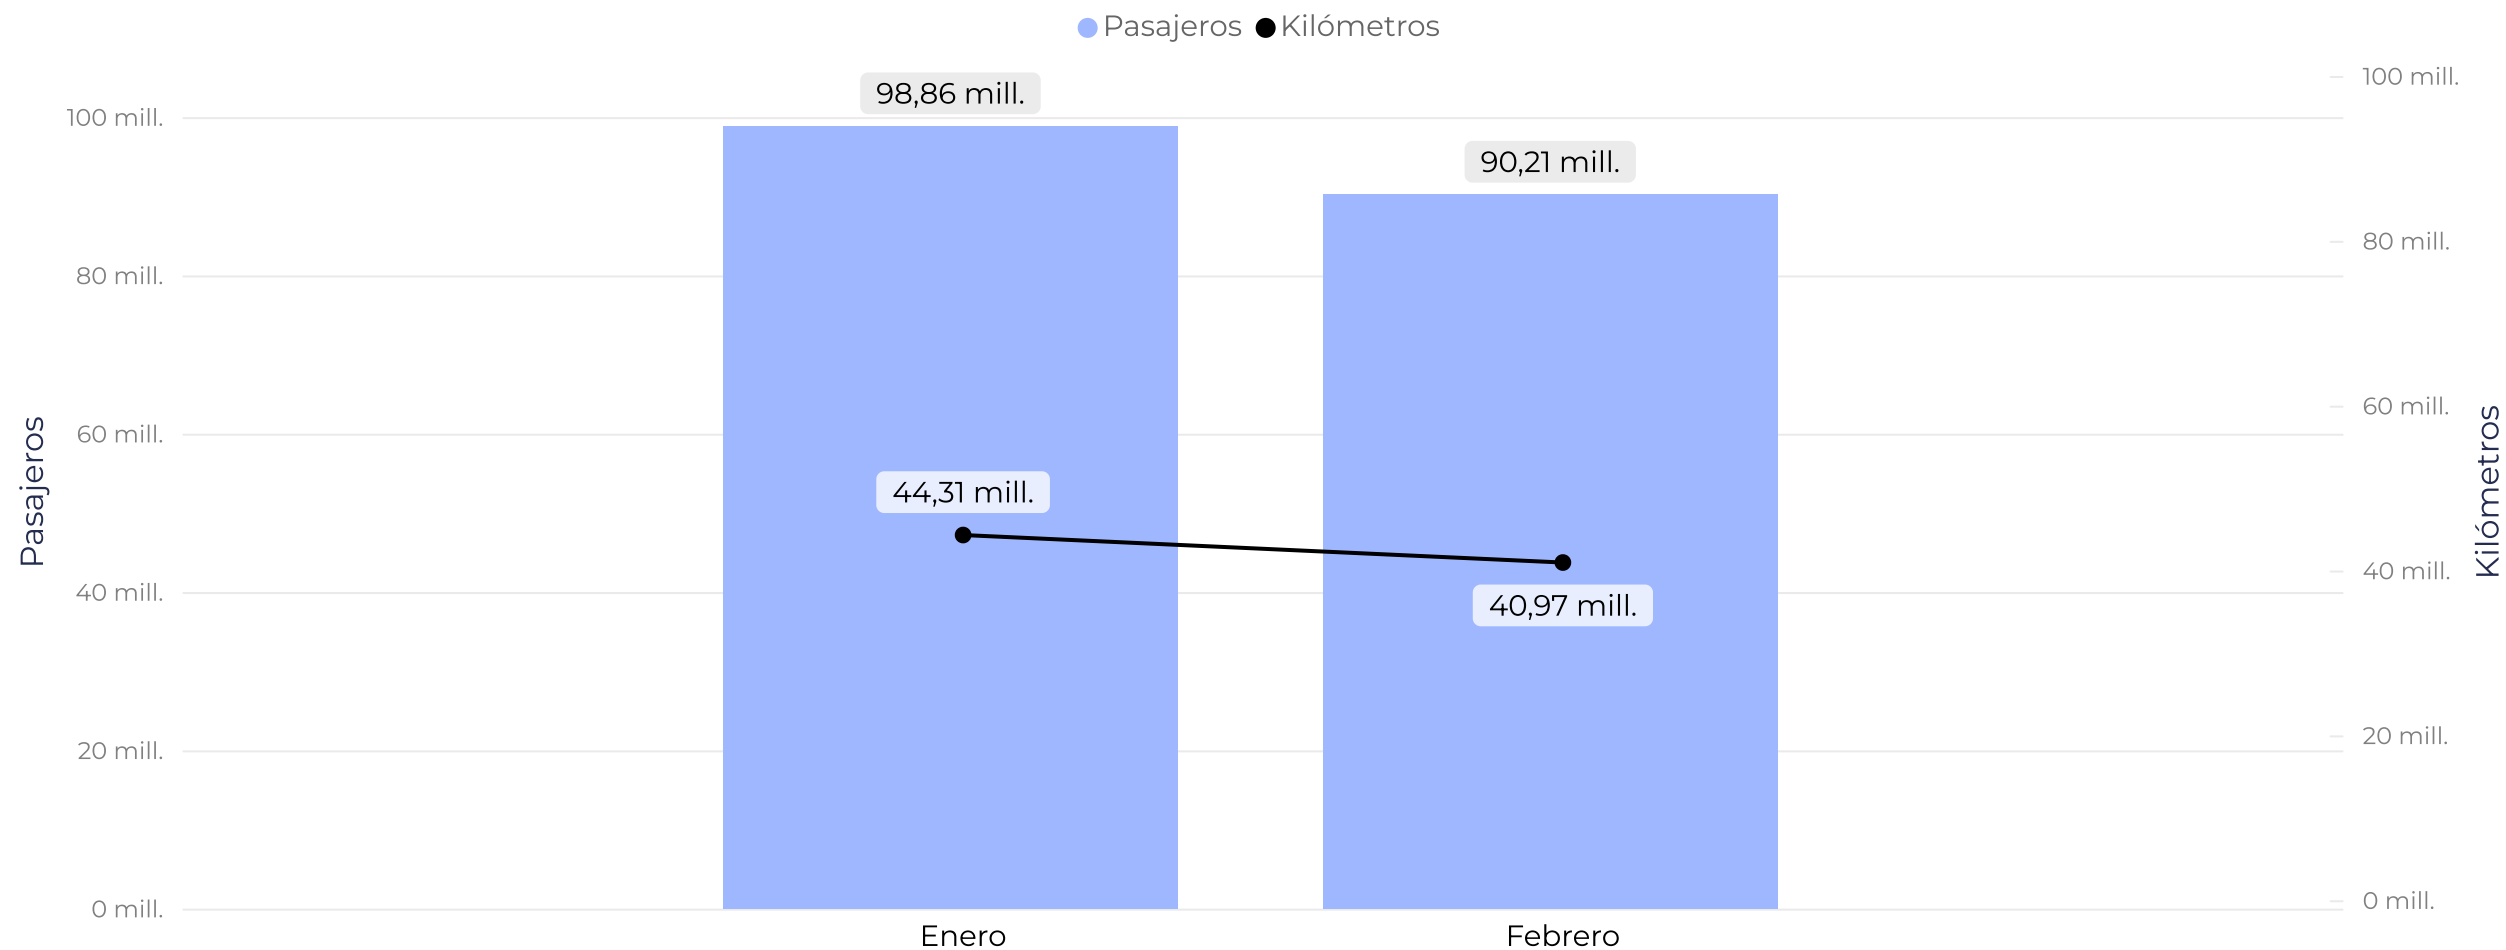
Pasajeros Kilómetros

Pasajeros

100 mill.
80 mill.
60 mill.
40 mill.
20 mill.
0 mill.

98,86 mill.
90,21 mill.
44,31 mill.
40,97 mill.

Enero
Febrero

Kilómetros

100 mill.
80 mill.
60 mill.
40 mill.
20 mill.
0 mill.